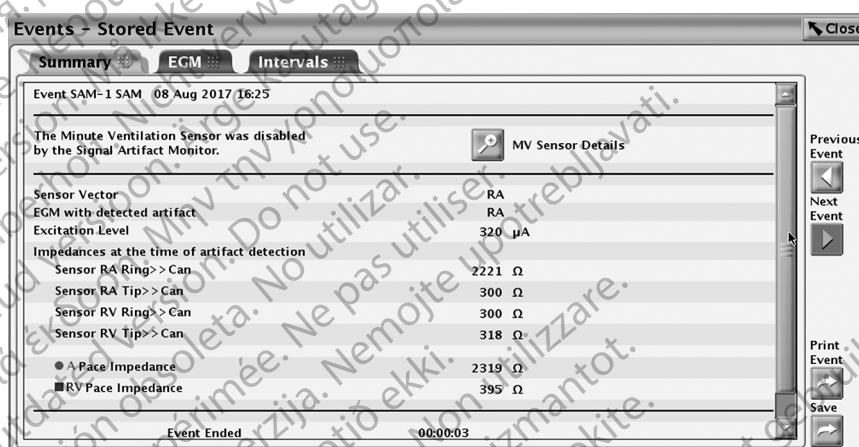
Events - Stored Event

Close

Summary

EGM

Intervals

Event SAM-1 SAM 08 Aug 2017 16:25

The Minute Ventilation Sensor was disabled by the Signal Artifact Monitor.

MV Sensor Details

| | | |
|---|---|---|
| Sensor Vector | RA | |
| EGM with detected artifact | RA | |
| Excitation Level | 320 | µA |
| Impedances at the time of artifact detection | | |
| Sensor RA Ring>>Can | 2221 | Ω |
| Sensor RA Tip>>Can | 300 | Ω |
| Sensor RV Ring>>Can | 300 | Ω |
| Sensor RV Tip>>Can | 318 | Ω |
| A Pace Impedance | 2319 | Ω |
| RV Pace Impedance | 395 | Ω |

Event Ended 00:00:03

Previous Event

Next Event

Print Event

Save

Version obsolète. Ne pas utiliser. Versão obsoleta. Não utilize. Zastarelá verzia. Nepoužívať. Version périmée. Ne pas utiliser. Elavult verzió. Ne használja! Nemojte upotrebljavati. Versione obsoleta. Non utilizzare. Aegunud versioon. Ärge kasutage. Παλιά έκδοση. Μην την χρησιμοποιείτε. Do not use. No utilizar. Non utilizzare. Nenaudokite. Vanhentunut versio. Älä käytä. Zastaralá verze. Nepoužívat. Versión obsoleta. Nicht verwenden. Ne használja. Elavult verzió. Lejárt.